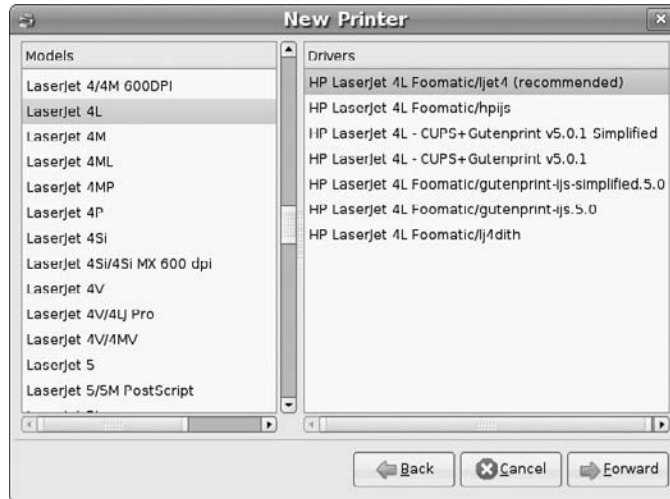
New Printer

Models
LaserJet 4/4M 600DPI
LaserJet 4L
LaserJet 4M
LaserJet 4ML
LaserJet 4MP
LaserJet 4P
LaserJet 4Si
LaserJet 4Si/4Si MX 600 dpi
LaserJet 4V
LaserJet 4V/4LJ Pro
LaserJet 4V/4MV
LaserJet 5
LaserJet 5/5M PostScript

Drivers
HP LaserJet 4L Foomatic/ljet4 (recommended)
HP LaserJet 4L Foomatic/hpijs
HP LaserJet 4L - CUPS+Gutenprint v5.0.1 Simplified
HP LaserJet 4L - CUPS+Gutenprint v5.0.1
HP LaserJet 4L Foomatic/gutenprint-ijs-simplified.5.0
HP LaserJet 4L Foomatic/gutenprint-ijs.5.0
HP LaserJet 4L Foomatic/lj4dith

Back
Cancel
Forward